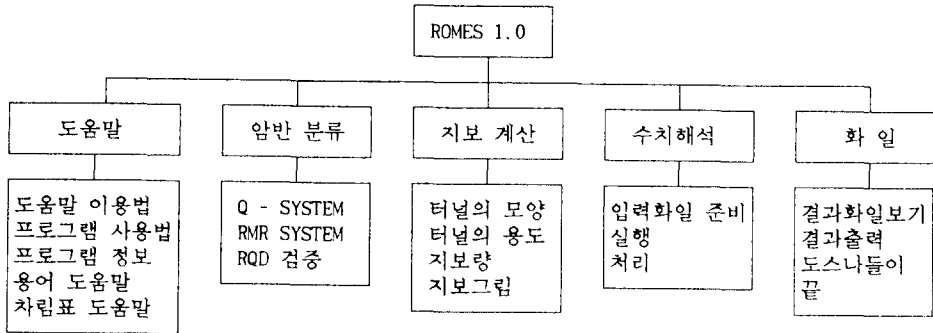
ROMES 1.0

도움말

도움말 이용법
프로그램 사용법
프로그램 청보
용어 도움말
차림표 도움말

암반 분류

Q - SYSTEM
RMR SYSTEM
RQD 검증

지보 계산

터널의 모양
터널의 용도
지보량
지보그림

수치해석

입력화일 준비
실행
처리

화 일

결과화일보기
결과출력
도스나들이
끝